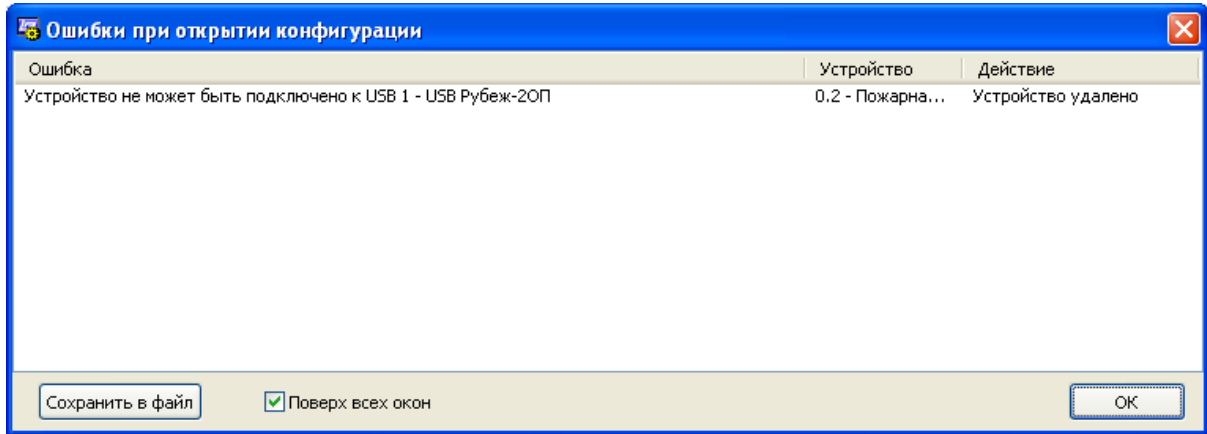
Ошибки при открытии конфигурации

| Ошибка | Устройство | Действие |
|---|---|---|
| Устройство не может быть подключено к USB 1 - USB Рубеж-2ОП | 0.2 - Пожарна... | Устройство удалено |

Сохранить в файл

Поверх всех окон

OK